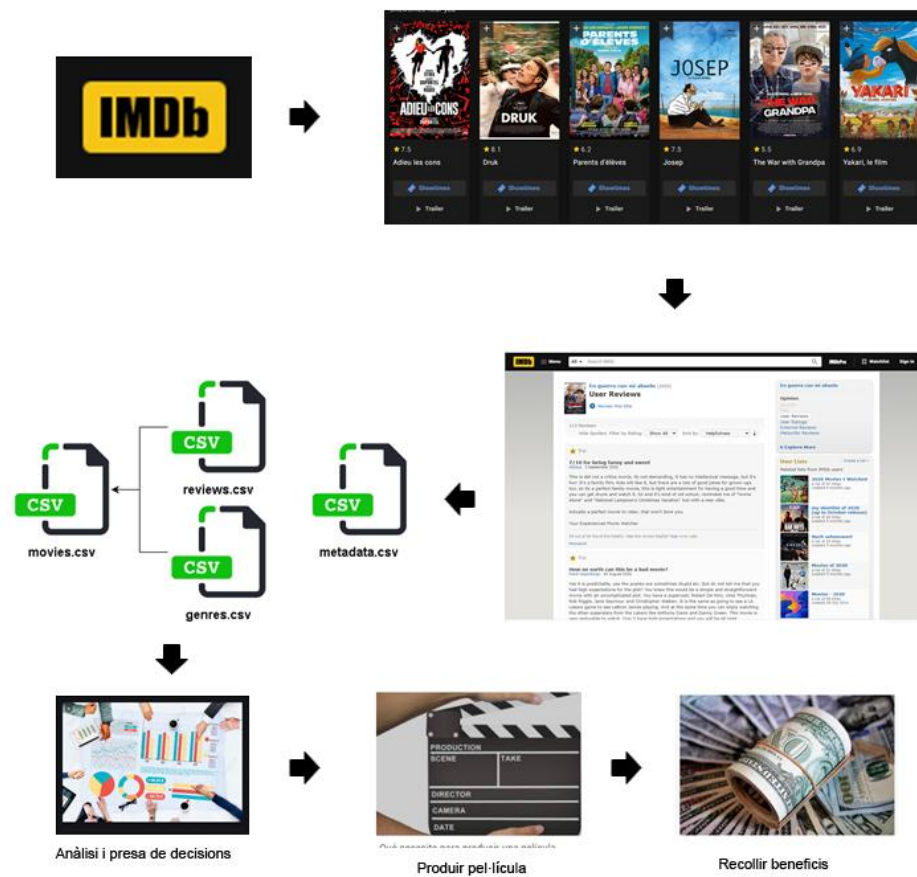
IMDb

ADIEU LES CONS
★ 7.5
Adieu les cons
Showtimes
Trailer

DRUK
★ 8.1
Druk
Showtimes
Trailer

PARENTS D'ÉLÈVES
★ 6.2
Parents d'élèves
Showtimes
Trailer

JOSEP
★ 7.5
Josep
Showtimes
Trailer

THE WAR WITH GRANDPA
★ 5.5
The War with Grandpa
Showtimes
Trailer

YAKARI
★ 6.9
Yakari, le film
Showtimes
Trailer

IMDb Menu All Search IMDb IMDbPro Watchlist Sign In

En guerra con mi abuelo (2020)
User Reviews
Review this title

7/10 for being funny and sweet

How on earth can this be a bad movie?

En guerra con mi abuelo
User Reviews
User Ratings
External Reviews
Metacritic Reviews

User Lists
2020 Movies I Watched
My rewatchs of 2020
Movies of 2020
Movies - 2020

CSV
metadata.csv

CSV
reviews.csv

CSV
genres.csv

CSV
movies.csv

Anàlisi i presa de decisions

PRODUCTION
SCENE
TAKE
DIRECTOR
CAMERA
DATE
Què necessito para produir una pel·lícula

Produir pel·lícula

Recollir beneficis